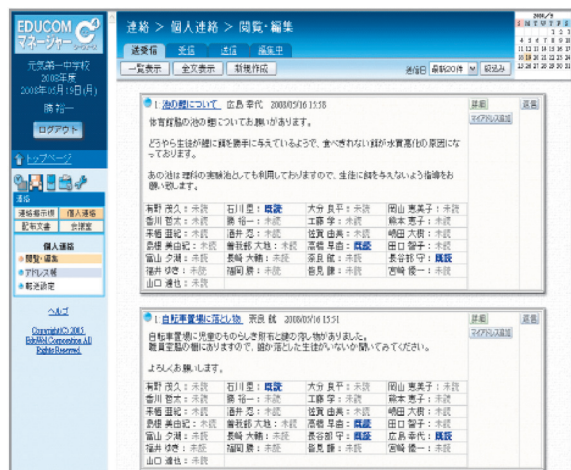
EDUCOM マネージャー C4

元気第一中学校
2008年度
2008年05月19日(月)

勝 裕一

ログアウト

トップページ

連絡
連絡掲示板 | 個人連絡
配布文書 | 会議室

個人連絡
閲覧・編集
アドレス帳
転送設定

ヘルプ

Copyright(C) 2005 EDUCOM Corporation All Rights Reserved.

連絡 > 個人連絡 > 閲覧・編集

送受信 | 受信 | 送信 | 編集中

一覧表示 | 全文表示 | 新規作成

送信日 最新20件 ▼ 絞込み

2008/5
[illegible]

1: 池の鯉について 広島 幸代 2008/05/16 15:58

詳細
マイアドレス追加
返信

体育館脇の池の鯉についてお願いがあります。

どうやら生徒が鯉に餌を勝手に与えているようで、食べきれない餌が水質汚化の原因になっております。

あの池は理科の実験池としても利用しておりますので、生徒に餌を与えないよう指導をお願い致します。

| | | | |
|---|---|---|---|
| 有野 茂久：未読 | 石川 里：既読 | 大分 良平：未読 | 岡山 恵美子：未読 |
| 香川 智大：未読 | 勝 裕一：未読 | 工藤 学：未読 | 熊本 恵子：未読 |
| 千葉 亜紀：未読 | 酒井 忍：未読 | 佐賀 洋一：未読 | 嶋田 大樹：未読 |
| 島根 美由紀：未読 | 富士野 大地：未読 | 高橋 早由：既読 | 田口 智子：未読 |
| 富山 夕湖：未読 | 長崎 大輔：未読 | 奈良 誠：未読 | 長谷部 守：既読 |
| 福井 ゆき：未読 | 福岡 康：未読 | 愛見 陵：未読 | 宮崎 優一：未読 |
| 山口 達也：未読 | | | |

1: 自転車置場に落し物 奈良 誠 2008/05/16 15:51

詳細
マイアドレス追加
返信

自転車置場に児童のものらしき財布と鍵の落し物がありました。
職員室脇の棚に保管しておりますので、鍵が落とした生徒がいないか聞いてみてください。

よろしくお願いします。

| | | | |
|---|---|---|---|
| 有野 茂久：未読 | 石川 里：既読 | 大分 良平：未読 | 岡山 恵美子：未読 |
| 香川 智大：未読 | 勝 裕一：未読 | 工藤 学：未読 | 熊本 恵子：未読 |
| 千葉 亜紀：未読 | 酒井 忍：未読 | 佐賀 洋一：未読 | 嶋田 大樹：未読 |
| 島根 美由紀：未読 | 富士野 大地：未読 | 高橋 早由：未読 | 田口 智子：未読 |
| 富山 夕湖：未読 | 長崎 大輔：未読 | 長谷部 守：既読 | 広島 幸代：既読 |
| 福井 ゆき：未読 | 福岡 康：未読 | 愛見 陵：未読 | 宮崎 優一：未読 |
| 山口 達也：未読 | | | |